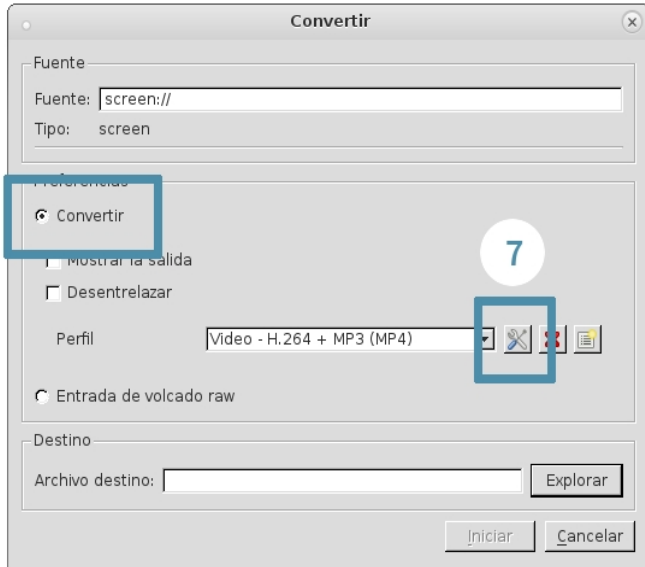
Convertir

Fuente

Fuente: screen://

Tipo: screen

Preferencias

Convertir

Mostrar la salida

Desentrelazar

7

Perfil Video - H.264 + MP3 (MP4)

Entrada de volcado raw

Destino

Archivo destino:

Explorar

Iniciar Cancelar